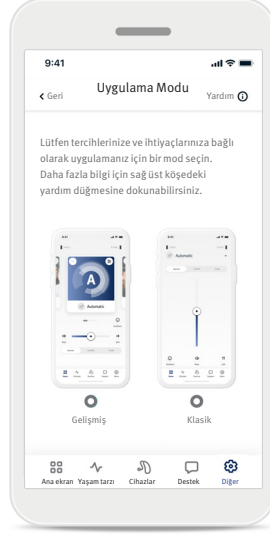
9:41

Geri

Uygulama Modu

Yardım

Lütfen tercihlerinize ve ihtiyaçlarınıza bağlı olarak uygulamanız için bir mod seçin. Daha fazla bilgi için sağ üst köşedeki yardım düğmesine dokunabilirsiniz.

A

Automatic

Automatic

Gelişmiş

Klasik

Ana ekran

Yaşam tarzı

Cihazlar

Destek

Diğer